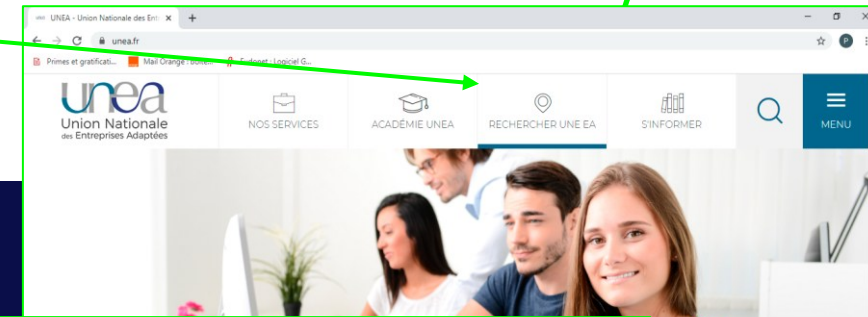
UNEA - Union Nationale des Entr ×
unea.fr
Primes et gratificati... Mail Orange : boîte... Evolunet : Logiciel G...
unea
Union Nationale des Entreprises Adaptées
NOS SERVICES
ACADÉMIE UNEA
RECHERCHER UNE EA
S'INFORMER
MENU